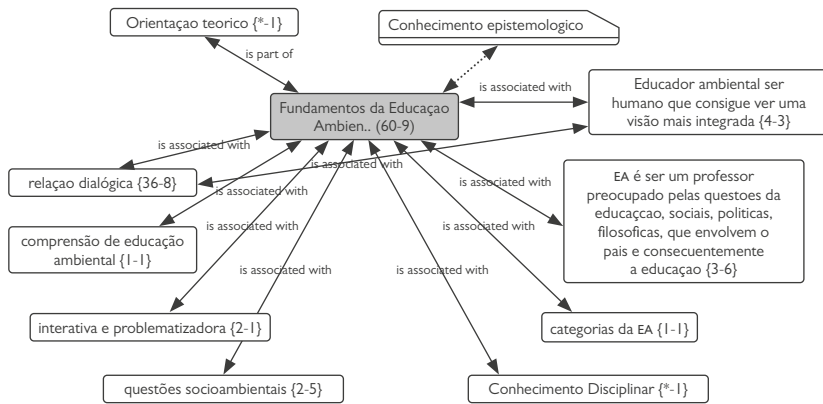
Orientaçao teorico {*-1}

Conhecimento epistemologico

is part of

is associated with

Fundamentos da Educaçao Ambien.. (60-9)

Educador ambiental ser humano que consigue ver uma visão mais integrada {4-3}

is associated with

is associated with

relaçao dialógica {36-8}

is associated with

is associated with

EA é ser um professor preocupado pelas questoes da educaçcao, sociais, politicas, filosoficas, que envolvem o pais e consecuentemente a educaçao {3-6}

compreensão de educação ambiental {1-1}

is associated with

is associated with

is associated with

is associated with

interativa e problematizadora {2-1}

categorias da EA {1-1}

questões socioambientais {2-5}

Conhecimento Disciplinar {*-1}